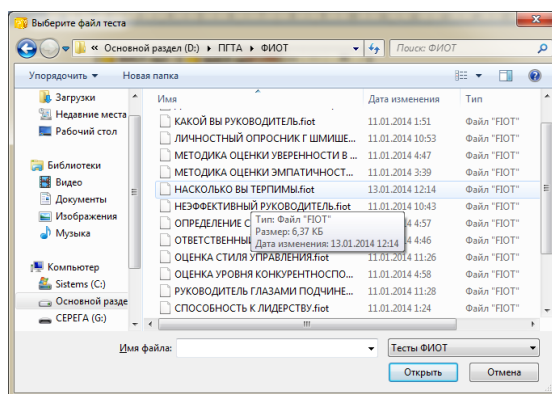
Выберите файл теста

« Основной раздел (D:) › ПГТА › ФИОТ

Поиск: ФИОТ

Упорядочить ▾ Новая папка

Загрузки
Недавние места
Рабочий стол

Библиотеки
Видео
Документы
Изображения
Музыка

Компьютер
Sistems (C:)
Основной разде
СЕРЕГА (G:)

| Имя | Дата изменения | Тип |
|---|---|---|
| КАКОЙ ВЫ РУКОВОДИТЕЛЬ.fiot | 11.01.2014 1:51 | Файл "FIOT" |
| ЛИЧНОСТНЫЙ ОПРОСНИК Г ШМИШЕ... | 11.01.2014 10:53 | Файл "FIOT" |
| МЕТОДИКА ОЦЕНКИ УВЕРЕННОСТИ В ... | 11.01.2014 4:47 | Файл "FIOT" |
| МЕТОДИКА ОЦЕНКИ ЭМПАТИЧНОСТ... | 11.01.2014 3:39 | Файл "FIOT" |
| НАСКОЛЬКО ВЫ ТЕРПИМЫ.fiot | 13.01.2014 12:14 | Файл "FIOT" |
| НЕЭФФЕКТИВНЫЙ РУКОВОДИТЕЛЬ.fiot | 11.01.2014 10:43 | Файл "FIOT" |
| ОПРЕДЕЛЕНИЕ С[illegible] | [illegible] 4:57 | Файл "FIOT" |
| ОТВЕТСТВЕННЫ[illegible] | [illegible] 4:46 | Файл "FIOT" |
| ОЦЕНКА СТИЛЯ УПРАВЛЕНИЯ.fiot | 11.01.2014 11:26 | Файл "FIOT" |
| ОЦЕНКА УРОВНЯ КОНКУРЕНТНОСПО... | 11.01.2014 4:58 | Файл "FIOT" |
| РУКОВОДИТЕЛЬ ГЛАЗАМИ ПОДЧИНЕ... | 11.01.2014 11:28 | Файл "FIOT" |
| СПОСОБНОСТЬ К ЛИДЕРСТВУ.fiot | 11.01.2014 11:05 | Файл "FIOT" |

Тип: Файл "FIOT"
Размер: 6,37 КБ
Дата изменения: 13.01.2014 12:14

Имя файла:
Тесты ФИОТ
Открыть
Отмена